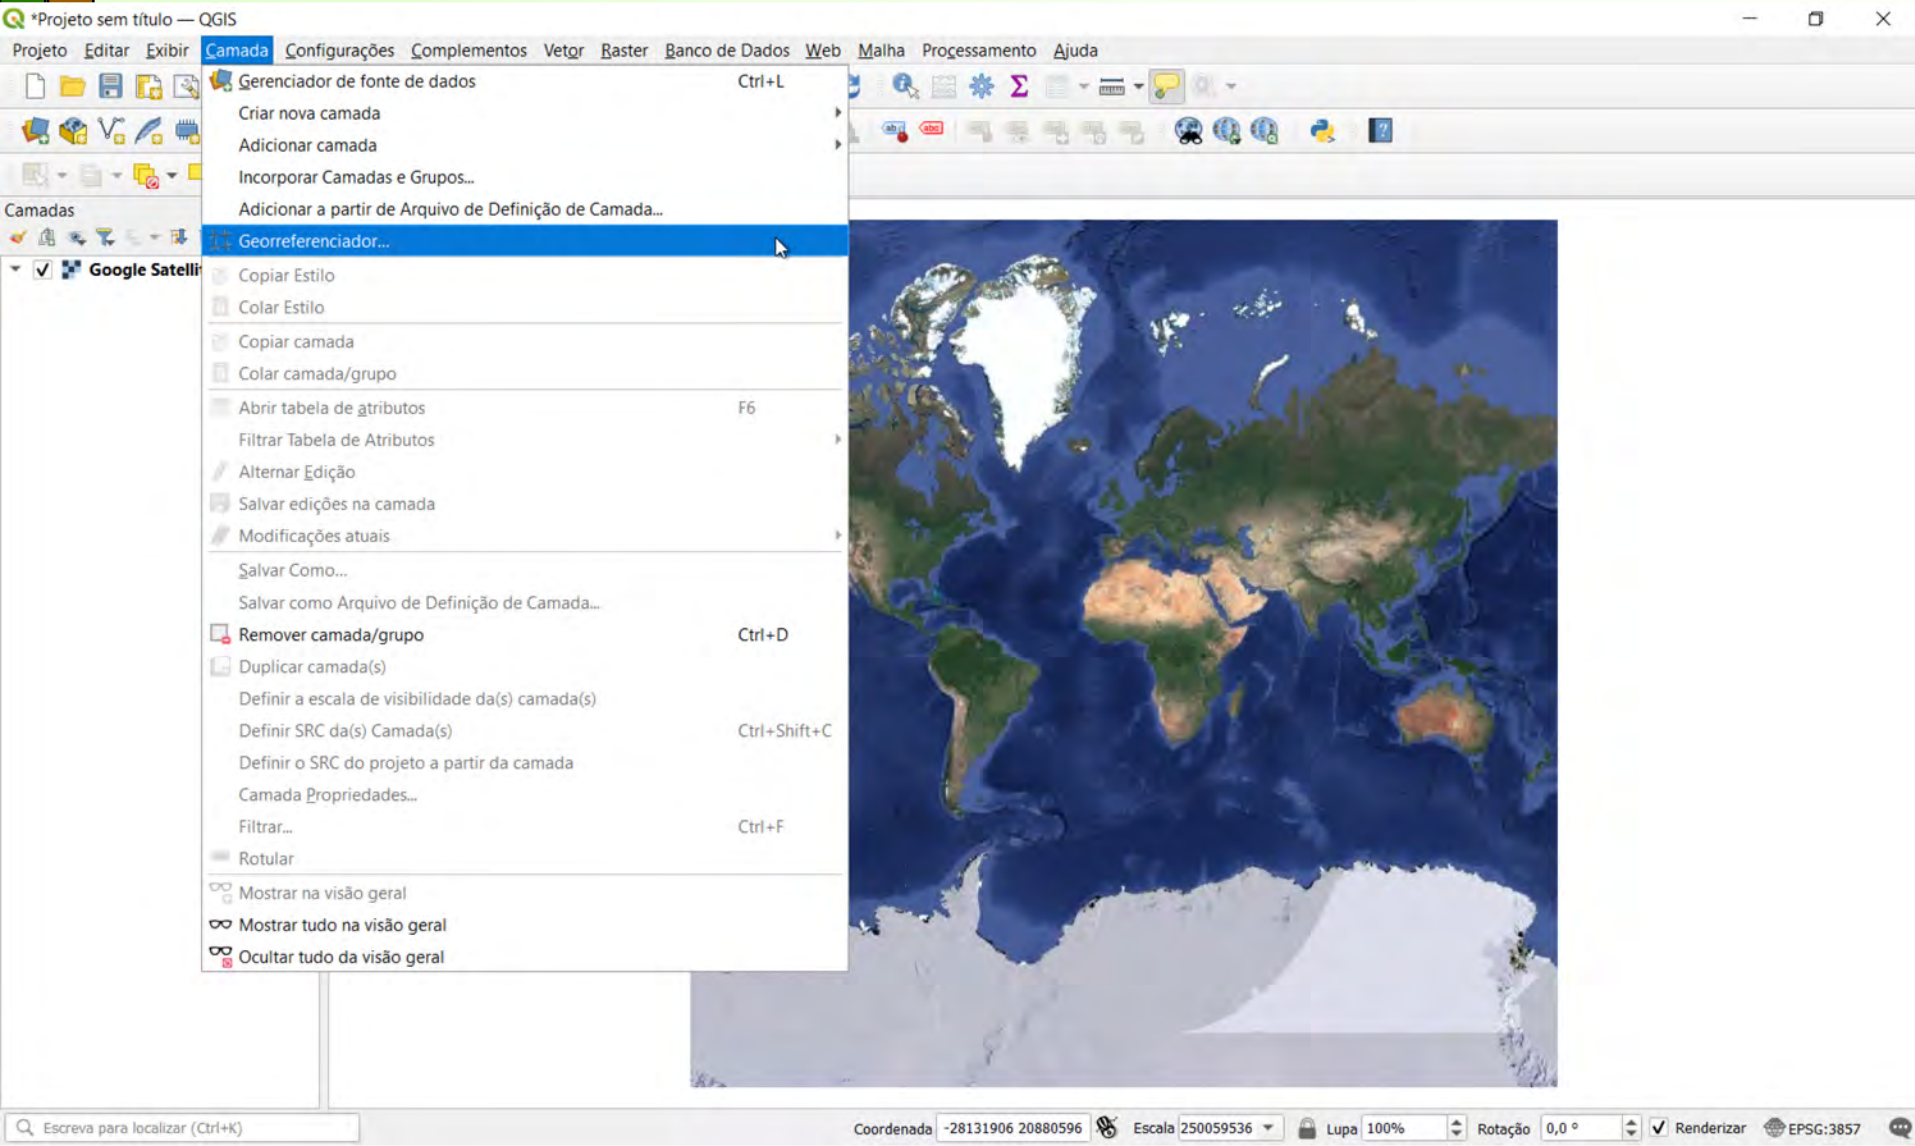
*Projeto sem título — QGIS

Projeto Editar Exibir Camada Configurações Complementos Vetor Raster Banco de Dados Web Malha Processamento Ajuda

Gerenciador de fonte de dados Ctrl+L
Criar nova camada
Adicionar camada
Incorporar Camadas e Grupos...
Adicionar a partir de Arquivo de Definição de Camada...
Georreferenciador...
Copiar Estilo
Colar Estilo
Copiar camada
Colar camada/grupo
Abrir tabela de atributos F6
Filtrar Tabela de Atributos
Alternar Edição
Salvar edições na camada
Modificações atuais
Salvar Como...
Salvar como Arquivo de Definição de Camada...
Remover camada/grupo Ctrl+D
Duplicar camada(s)
Definir a escala de visibilidade da(s) camada(s)
Definir SRC da(s) Camada(s) Ctrl+Shift+C
Definir o SRC do projeto a partir da camada
Camada Propriedades...
Filtrar... Ctrl+F
Rotular
Mostrar na visão geral
Mostrar tudo na visão geral
Ocultar tudo da visão geral

Camadas
Google Satelli

Escreva para localizar (Ctrl+K)
Coordenada -28131906 20880596 Escala 250059536 Lupa 100% Rotação 0,0 ° Renderizar EPSG:3857